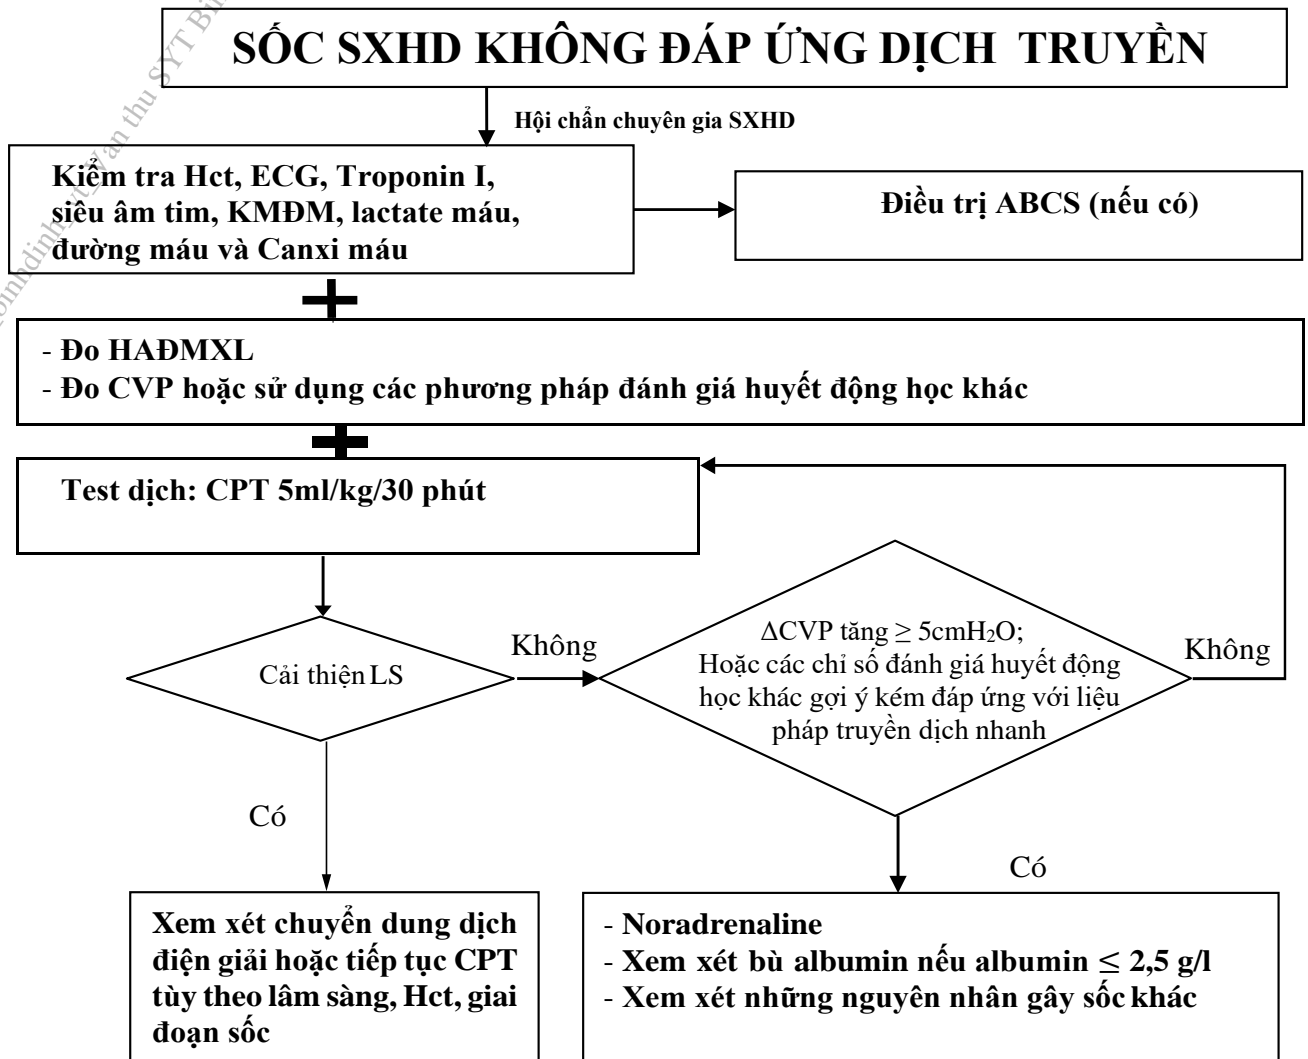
SỐC SXHD KHÔNG ĐÁP ỨNG DỊCH TRUYỀN

Hội chẩn chuyên gia SXHD

Kiểm tra Hct, ECG, Troponin I, siêu âm tim, KMĐM, lactate máu, đường máu và Canxi máu

Điều trị ABCS (nếu có)

- Đo HAĐMXL
- Đo CVP hoặc sử dụng các phương pháp đánh giá huyết động học khác

Test dịch: CPT 5ml/kg/30 phút

Cải thiện LS

Không

ΔCVP tăng $\geq$ 5cm$H_2O$; Hoặc các chỉ số đánh giá huyết động học khác gợi ý kém đáp ứng với liệu pháp truyền dịch nhanh

Không

Có

Có

Xem xét chuyển dung dịch điện giải hoặc tiếp tục CPT tùy theo lâm sàng, Hct, giai đoạn sốc

- Noradrenaline
- Xem xét bù albumin nếu albumin $\leq$ 2,5 g/l
- Xem xét những nguyên nhân gây sốc khác